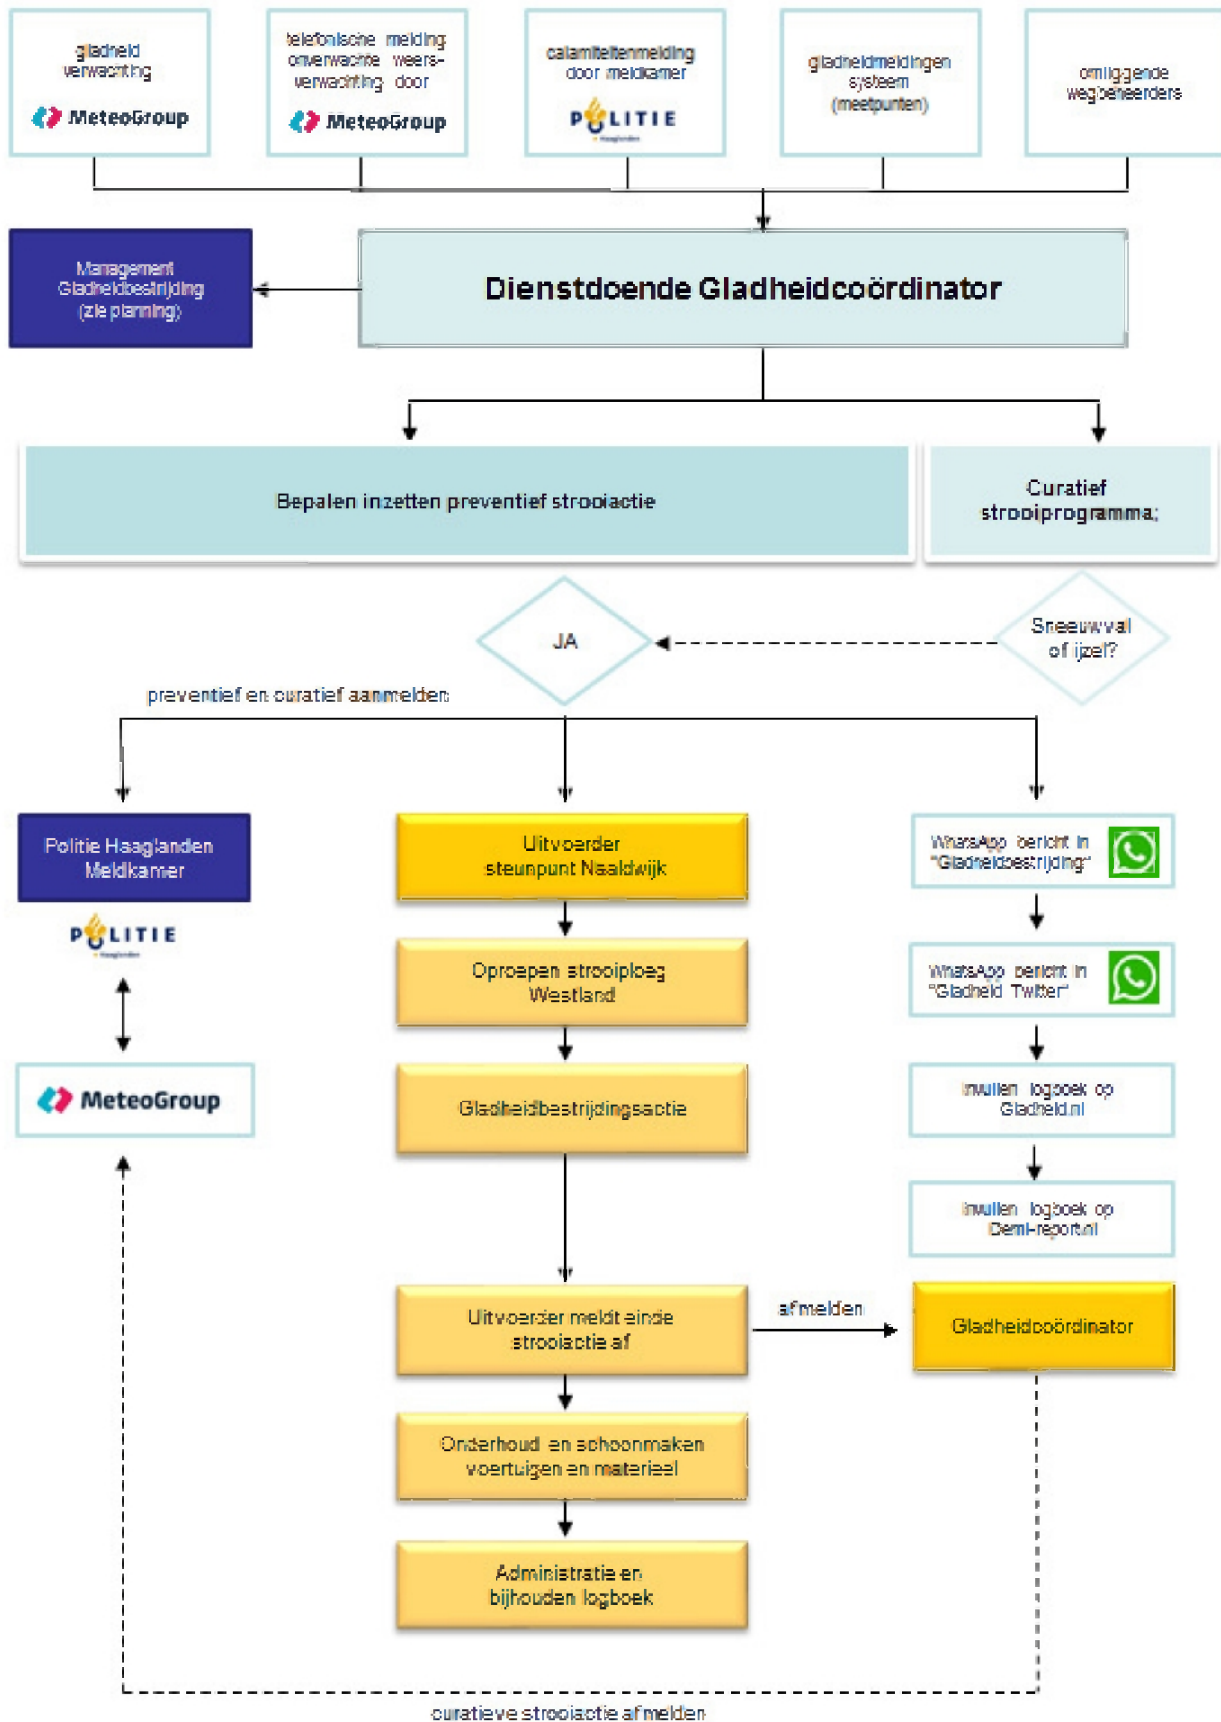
gladheid verwachting
MeteoGroup

telefonische melding onverwachte weers-verwachting door
MeteoGroup

calamiteitenmelding door meldkamer
POLITIE

gladheidmeldingen systeem (meetpunten)

omliggende wegbeheerders

Management Gladheidbestrijding (zie planning)

Dienstdoende Gladheidcoördinator

Bepalen inzetten preventief strooiactie

Curatief strooiprogramma;

JA

Sneeuwval of ijzel?

preventief en curatief aanmelden

Politie Haaglanden Meldkamer
POLITIE

MeteoGroup

Uitvoerder steunpunt Naaldwijk

Oproepen strooiploeg Westland

Gladheidbestrijdingsactie

Uitvoerder meldt einde strooiactie af

Onderhoud en schoonmaken voertuigen en materieel

Administratie en bijhouden logboek

WhatsApp bericht in "Gladheidbestrijding"

WhatsApp bericht in "Gladheid Twitter"

Invullen logboek op Gladheid.nl

Invullen logboek op Demi-report.nl

afmelden

Gladheidcoördinator

curatieve strooiactie afmelden